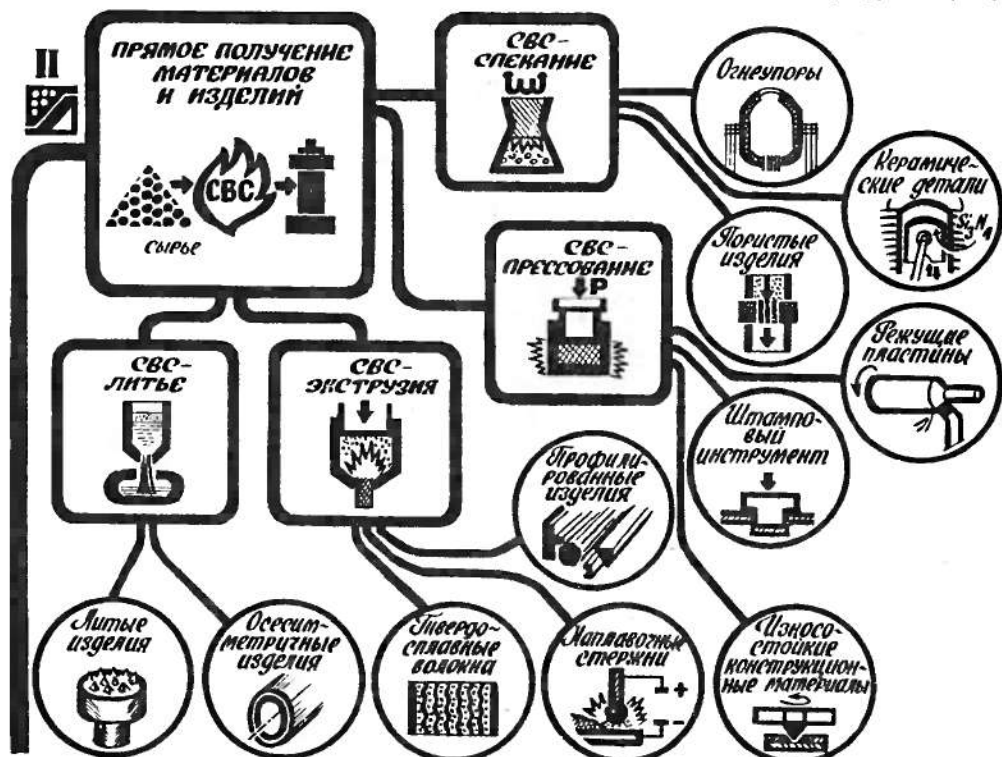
II

ПРЯМОЕ ПОЛУЧЕНИЕ МАТЕРИАЛОВ И ИЗДЕЛИЙ

СВС

сырье

СВС-СПЕКАНИЕ

Огнеупоры

Керамические детали

$Si_3N_4$

Пористые изделия

СВС-ПРЕССОВАНИЕ

P

Режущие пластины

СВС-ЛИТЬЕ

СВС-ЭКСТРУЗИЯ

Штамповый инструмент

Профилированные изделия

Литые изделия

Осесимметричные изделия

Твердосплавные волокна

Наплавочные стержни

+

−

Износостойкие конструкционные материалы